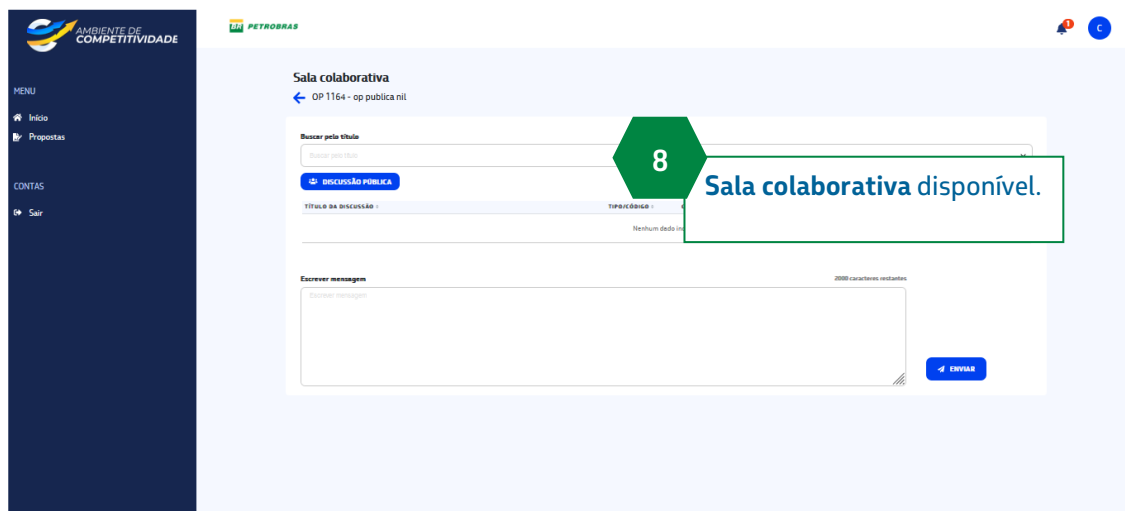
AMBIENTE DE COMPETITIVIDADE

BR PETROBRAS

1

C

MENU

Início

Propostas

CONTAS

Sair

Sala colaborativa

OP 1164 - op publica nil

Buscar pelo título

Buscar pelo título

DISCUSSÃO PÚBLICA

| TÍTULO DA DISCUSSÃO | TIPO/CÓDIGO |
|---|---|
| Nenhum dado in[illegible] | |

8

**Sala colaborativa** disponível.

Escrever mensagem

2000 caracteres restantes

Escrever mensagem

ENVIAR